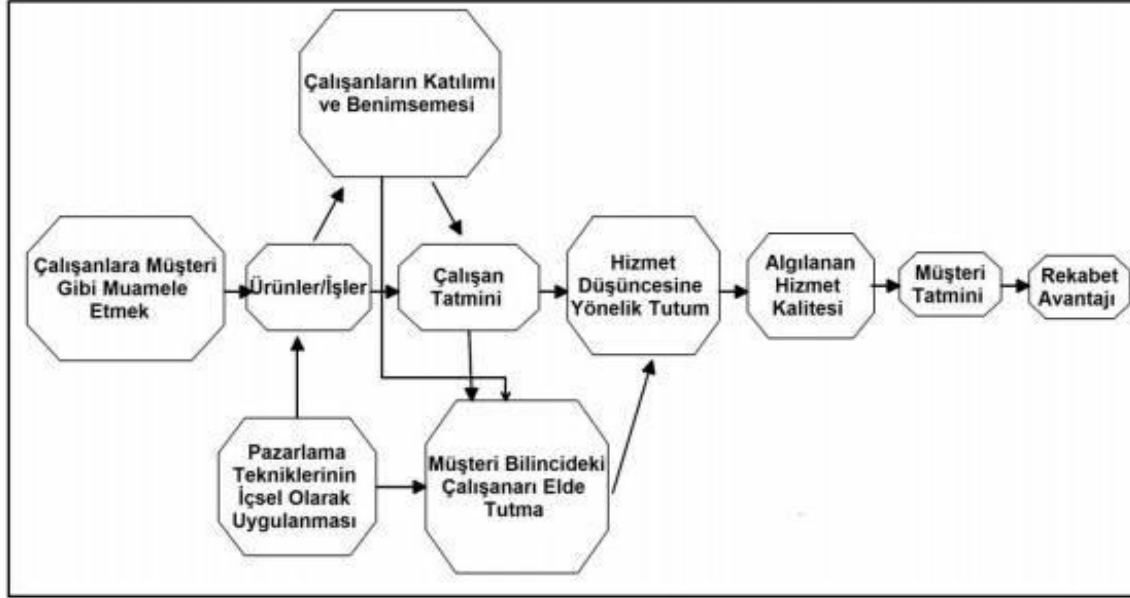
Çalışanların Katılımı ve Benimsemesi

Çalışanlara Müşteri Gibi Muamele Etmek

Ürünler/İşler

Çalışan Tatmini

Hizmet Düşüncesine Yönelik Tutum

Algılanan Hizmet Kalitesi

Müşteri Tatmini

Rekabet Avantajı

Pazarlama Tekniklerinin İçsel Olarak Uygulanması

Müşteri Bilincideki Çalışanarı Elde Tutma